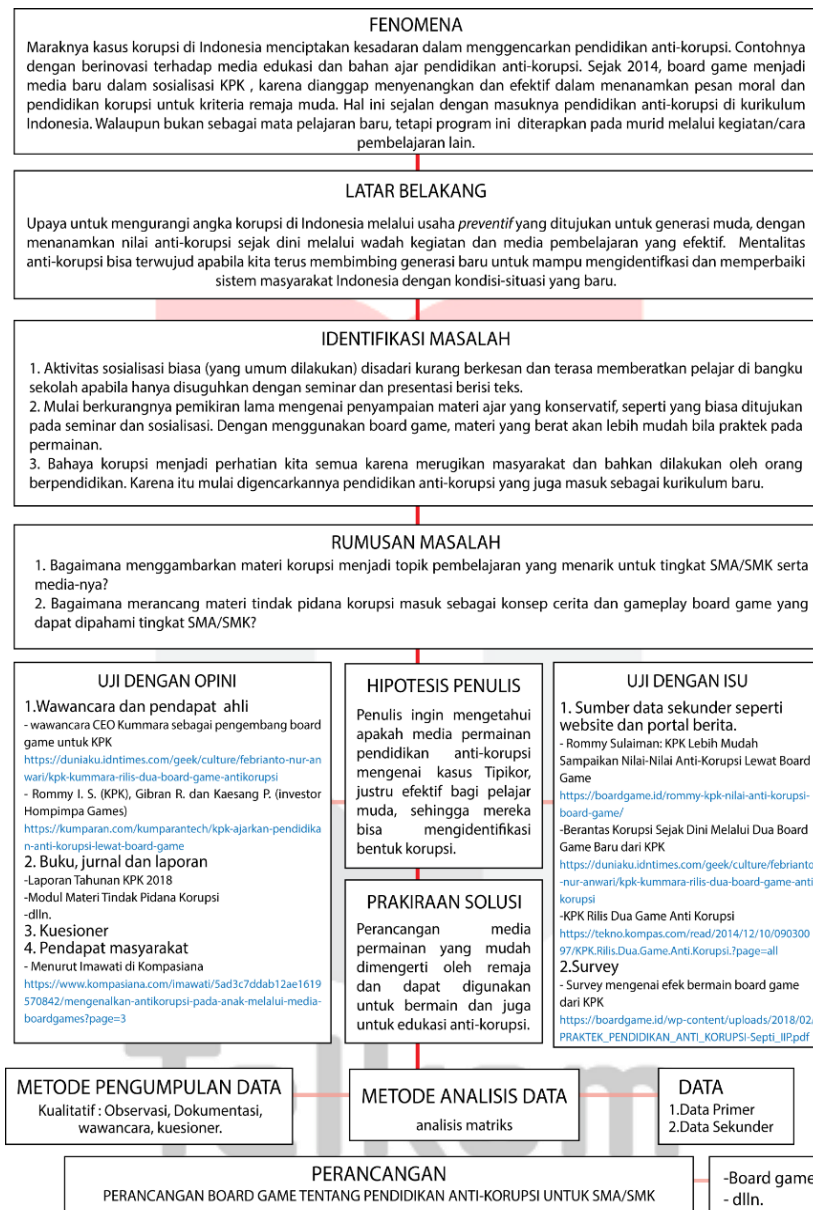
FENOMENA
Maraknya kasus korupsi di Indonesia menciptakan kesadaran dalam menggencarkan pendidikan anti-korupsi. Contohnya dengan berinovasi terhadap media edukasi dan bahan ajar pendidikan anti-korupsi. Sejak 2014, board game menjadi media baru dalam sosialisasi KPK , karena dianggap menyenangkan dan efektif dalam menanamkan pesan moral dan pendidikan korupsi untuk kriteria remaja muda. Hal ini sejalan dengan masuknya pendidikan anti-korupsi di kurikulum Indonesia. Walaupun bukan sebagai mata pelajaran baru, tetapi program ini diterapkan pada murid melalui kegiatan/cara pembelajaran lain.

LATAR BELAKANG
Upaya untuk mengurangi angka korupsi di Indonesia melalui usaha preventif yang ditujukan untuk generasi muda, dengan menanamkan nilai anti-korupsi sejak dini melalui wadah kegiatan dan media pembelajaran yang efektif. Mentalitas anti-korupsi bisa terwujud apabila kita terus membimbing generasi baru untuk mampu mengidentifkasi dan memperbaiki sistem masyarakat Indonesia dengan kondisi-situasi yang baru.

IDENTIFIKASI MASALAH
1. Aktivitas sosialisasi biasa (yang umum dilakukan) disadari kurang berkesan dan terasa memberatkan pelajar di bangku sekolah apabila hanya disuguhkan dengan seminar dan presentasi berisi teks.
2. Mulai berkurangnya pemikiran lama mengenai penyampaian materi ajar yang konservatif, seperti yang biasa ditujukan pada seminar dan sosialisasi. Dengan menggunakan board game, materi yang berat akan lebih mudah bila praktek pada permainan.
3. Bahaya korupsi menjadi perhatian kita semua karena merugikan masyarakat dan bahkan dilakukan oleh orang berpendidikan. Karena itu mulai digencarkannya pendidikan anti-korupsi yang juga masuk sebagai kurikulum baru.

RUMUSAN MASALAH
1. Bagaimana menggambarkan materi korupsi menjadi topik pembelajaran yang menarik untuk tingkat SMA/SMK serta media-nya?
2. Bagaimana merancang materi tindak pidana korupsi masuk sebagai konsep cerita dan gameplay board game yang dapat dipahami tingkat SMA/SMK?

UJI DENGAN OPINI
1.Wawancara dan pendapat ahli
- wawancara CEO Kummara sebagai pengembang board game untuk KPK
https://duniaku.idntimes.com/geek/culture/febrianto-nur-anwari/kpk-kummara-rilis-dua-board-game-antikorupsi
- Rommy I. S. (KPK), Gibran R. dan Kaesang P. (investor Hompimpa Games)
https://kumparan.com/kumparantech/kpk-ajarkan-pendidikan-anti-korupsi-lewat-board-game
2. Buku, jurnal dan laporan
-Laporan Tahunan KPK 2018
-Modul Materi Tindak Pidana Korupsi
-dlln.
3. Kuesioner
4. Pendapat masyarakat
- Menurut Imawati di Kompasiana
https://www.kompasiana.com/imawati/5ad3c7ddab12ae1619570842/mengenalkan-antikorupsi-pada-anak-melalui-media-boardgames?page=3

HIPOTESIS PENULIS
Penulis ingin mengetahui apakah media permainan pendidikan anti-korupsi mengenai kasus Tipikor, justru efektif bagi pelajar muda, sehingga mereka bisa mengidentifikasi bentuk korupsi.

PRAKIRAAN SOLUSI
Perancangan media permainan yang mudah dimengerti oleh remaja dan dapat digunakan untuk bermain dan juga untuk edukasi anti-korupsi.

UJI DENGAN ISU
1. Sumber data sekunder seperti website dan portal berita.
- Rommy Sulaiman: KPK Lebih Mudah Sampaikan Nilai-Nilai Anti-Korupsi Lewat Board Game
https://boardgame.id/rommy-kpk-nilai-anti-korupsi-board-game/
-Berantas Korupsi Sejak Dini Melalui Dua Board Game Baru dari KPK
https://duniaku.idntimes.com/geek/culture/febrianto-nur-anwari/kpk-kummara-rilis-dua-board-game-antikorupsi
-KPK Rilis Dua Game Anti Korupsi
https://tekno.kompas.com/read/2014/12/10/09030097/KPK.Rilis.Dua.Game.Anti.Korupsi.?page=all
2.Survey
- Survey mengenai efek bermain board game dari KPK
https://boardgame.id/wp-content/uploads/2018/02/PRAKTEK_PENDIDIKAN_ANTI_KORUPSI-Septi_IIP.pdf

METODE PENGUMPULAN DATA
Kualitatif : Observasi, Dokumentasi, wawancara, kuesioner.

METODE ANALISIS DATA
analisis matriks

DATA
1.Data Primer
2.Data Sekunder

PERANCANGAN
PERANCANGAN BOARD GAME TENTANG PENDIDIKAN ANTI-KORUPSI UNTUK SMA/SMK

-Board game
- dlln.